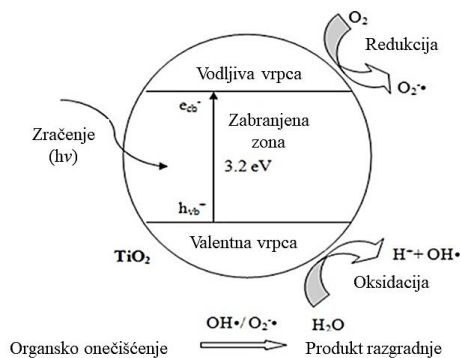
$O_2$
Redukcija
Vodljiva vrpca
$O_2^{-}$•
$e_{cb}^{-}$
Zabranjena zona
Zračenje (hv)
3.2 eV
$h_{vb}^{-}$
Valentna vrpca
$TiO_2$
$H^{+}$+ OH•
Oksidacija
$H_2O$
OH•/$O_2^{-}$•
Organsko onečišćenje
Produkt razgradnje